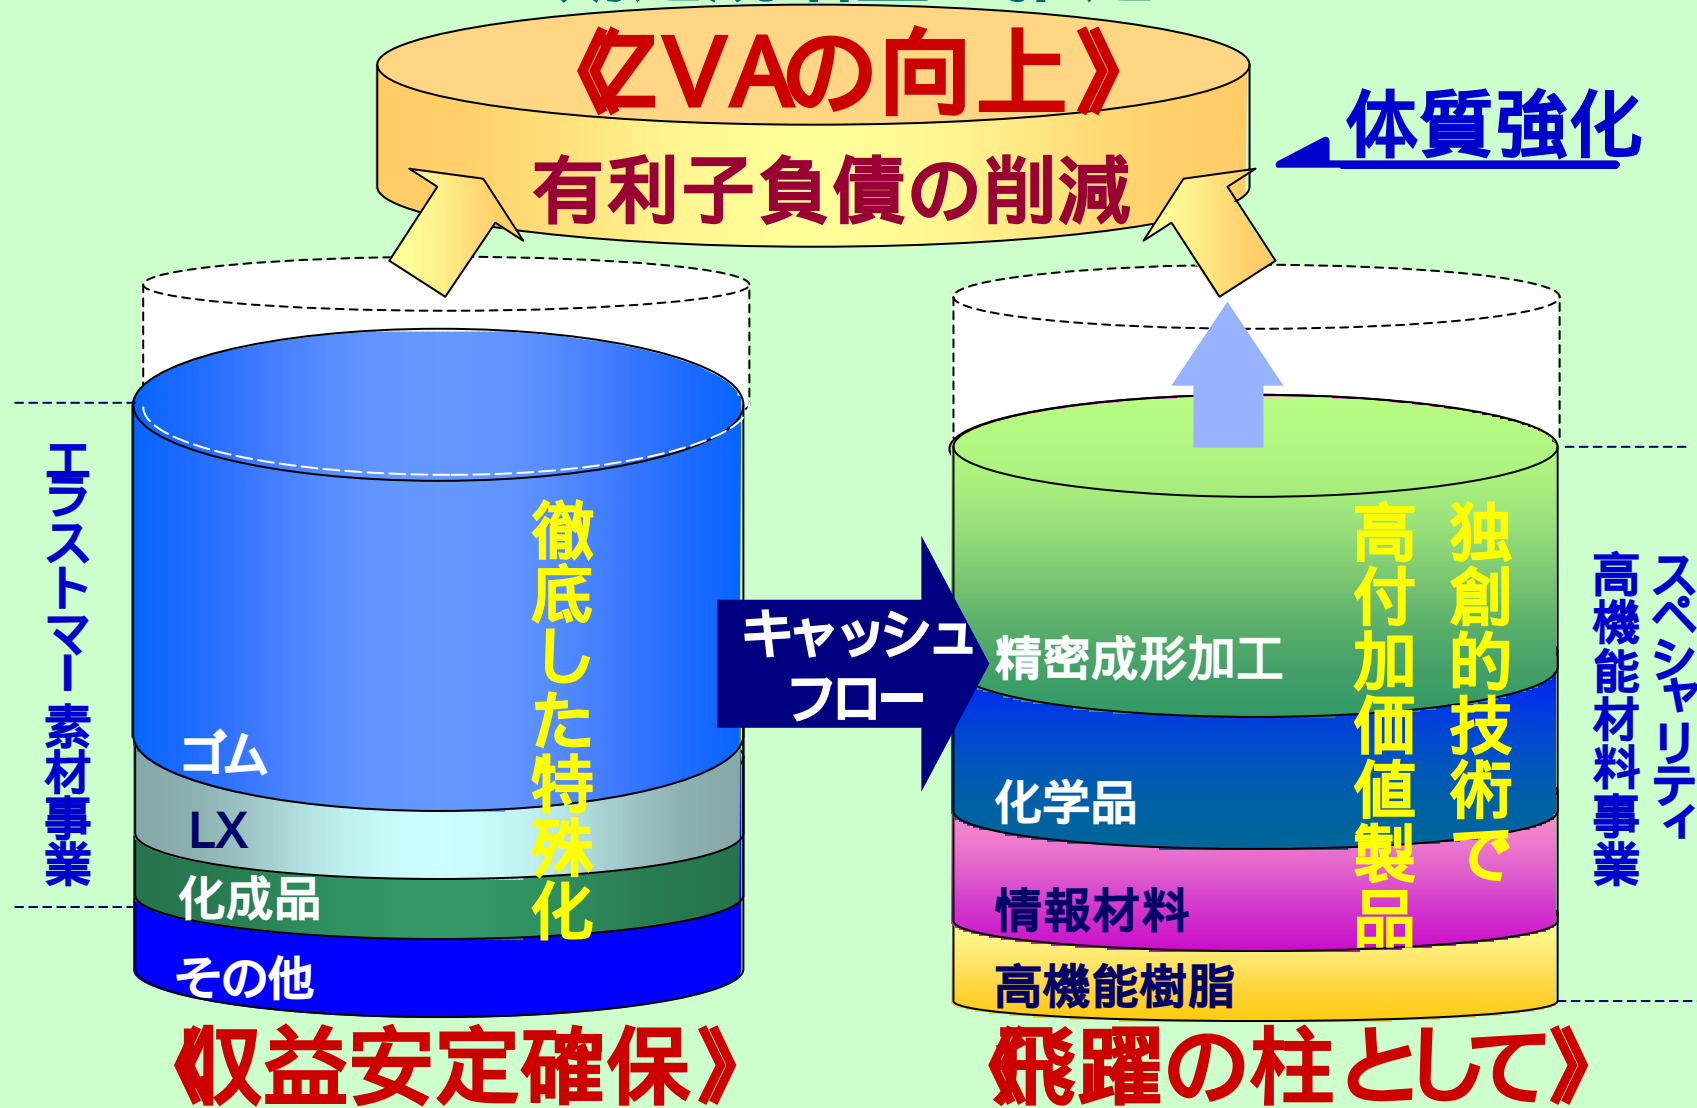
《ZVAの向上》
有利子負債の削減

体質強化

エラストマー素材事業

徹底した特殊化

ゴム
LX
化成品
その他

キャッシュフロー

精密成形加工
化学品
情報材料
高機能樹脂

高付加価値製品

独創的技術で

スペシャリティ高機能材料事業

《収益安定確保》

《飛躍の柱として》